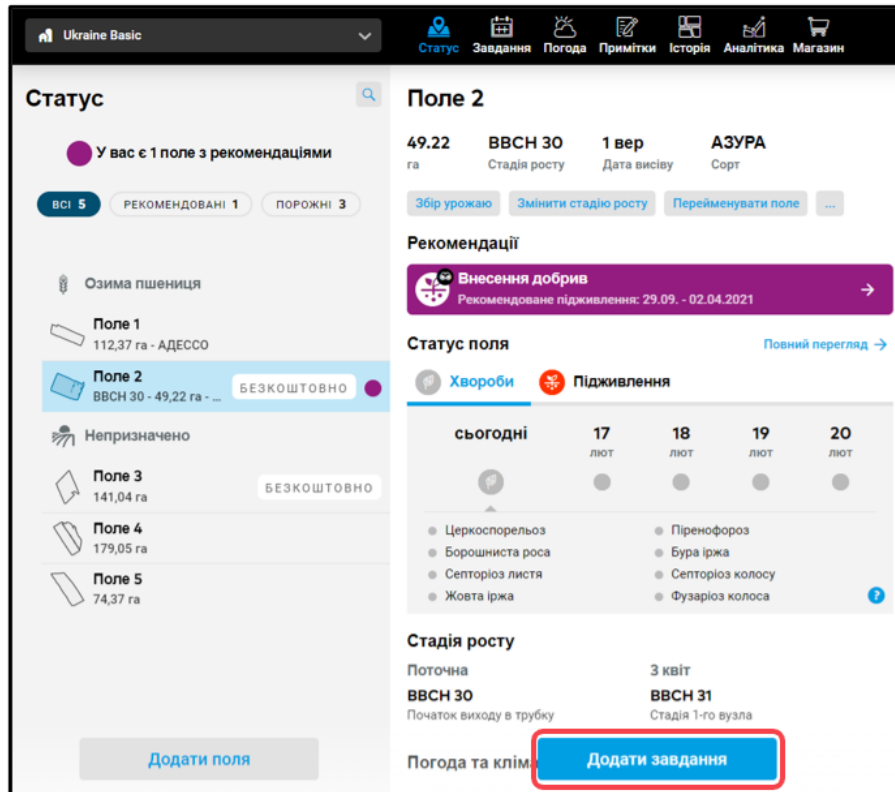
Ukraine Basic

Статус Завдання Погода Примітки Історія Аналітика Магазин

Статус

У вас є 1 поле з рекомендаціями

ВСІ 5 РЕКОМЕНДОВАНІ 1 ПОРОЖНІ 3

Озима пшениця

Поле 1
112,37 га - АДЕССО

Поле 2
BBCH 30 - 49,22 га - ...
БЕЗКОШТОВНО

Непризначено

Поле 3
141,04 га
БЕЗКОШТОВНО

Поле 4
179,05 га

Поле 5
74,37 га

Додати поля

Поле 2

49.22
га

BBCH 30
Стадія росту

1 вер
Дата висіву

АЗУРА
Сорт

Збір урожаю Змінити стадію росту Перейменувати поле ...

Рекомендації

Внесення добрив
Рекомендоване підживлення: 29.09. - 02.04.2021

Статус поля

Повний перегляд

Хвороби Підживлення

| сьогодні | 17 лют | 18 лют | 19 лют | 20 лют |
|---|---|---|---|---|

Церкоспорельоз
Борошниста роса
Септоріоз листя
Жовта іржа
Піренофороз
Бура іржа
Септоріоз колосу
Фузаріоз колоса

Стадія росту

Поточна
BBCH 30
Початок виходу в трубку

3 квіт
BBCH 31
Стадія 1-го вузла

Погода та клім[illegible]

Додати завдання